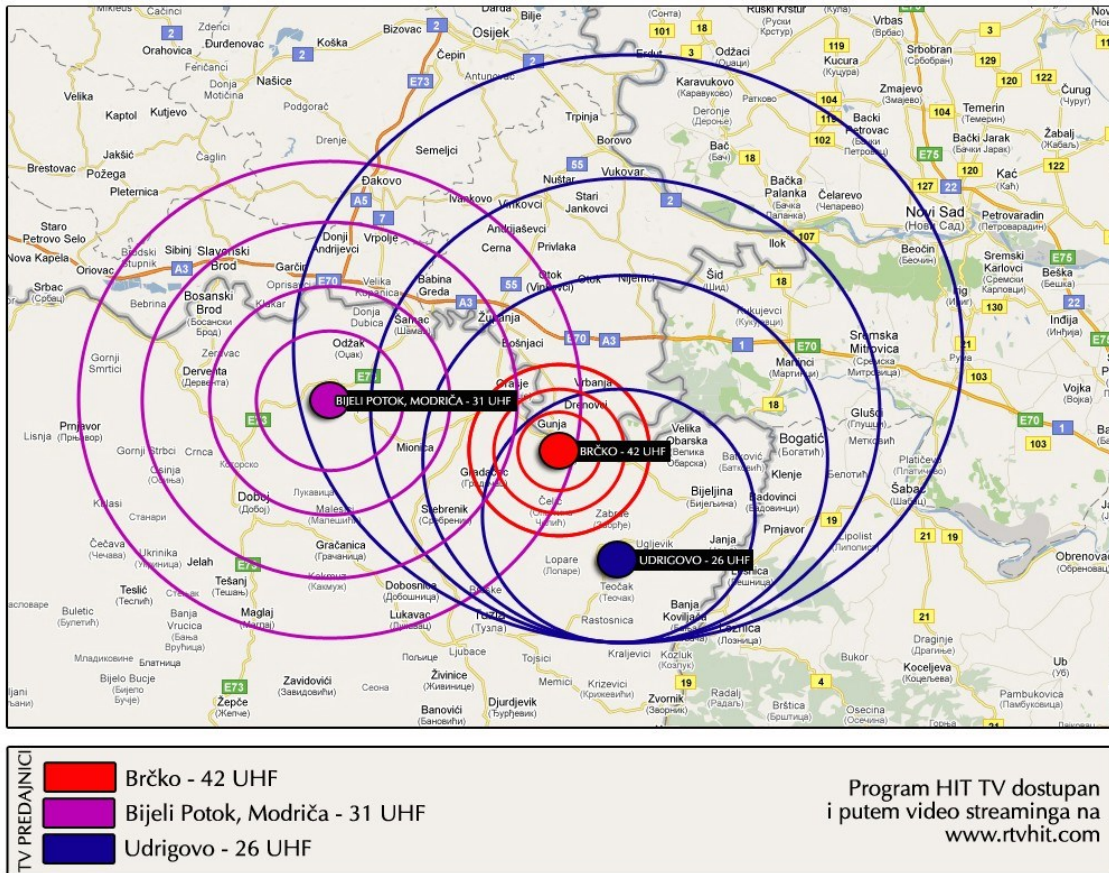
BIJELI POTOK, MODRIČA - 31 UHF

BRČKO - 42 UHF

UDRIGOVO - 26 UHF

Mikleuš, Orahovica, Đurđenovac, Koška, Bizovac, Osijek, Darda, Bilje, Čepin, Antunovac, Našice, Feričanci, Donja Motičina, Velika, Kaptol, Jakšić, Požega, Brestovac, Pleternica, Čaglin, Dakovo, Semeljci, Trpinja, Borovo, Vukovar, Nuštar, Vinkovci, Stari Jankovci, Ivankovo, Andrijaševci, Privlaka, Cerna, Otok, Nijemci, Šid, Ilok, Staro Petrovo Selo, Nova Kapela, Oriovac, Sibinj, Slavonski Brod, Garčin, Donji Andrijevci, Vrpolje, Babina Greda, Županja, Srbac, Bebrina, Bosanski Brod, Klakar, Oprisavci, Velika Kopanica, Donja Dubica, Šamac, Odžak, Bošnjaci, Gornji Smrtici, Derventa, Prnjavor, Lisnja, Gornji Štrbci, Crnca, Osinja, Kulasi, Stanari, Doboj, Modriča, Miolnica, Orašje, Urbanja, Drenovci, Gunja, Gradačac, Srebrenik, Čelić, Zabrđe, Velika Obarska, Bijeljina, Janja, Lopare, Ugljevik, Teočak, Čečava, Ukrinika, Jelah, Tešanj, Teslić, Buletić, Banja Vrucica, Maglaj, Gračanica, Dobosnica, Lukavac, Tuzla, Rastosnica, Banja Koviljača, Loznica, Bijelo Bucje, Žepče, Zavidovići, Živinice, Ljubace, Tojsici, Memici, Kraljevici, Djurdjevik, Banovići, Kozluk, Zvornik, Radalj, Brštica, Osecina, Bukor, Koceljeva, Draginje, Pambukovica, Ub, Obrenovac, Šabac, Lipolist, Prnjavor, Badovinci, Klenje, Bogatić, Glušci, Metković, Sremska Mitrovica, Martinci, Kukujevci, Ruma, Inđija, Vojka, Sremski Karlovci, Beška, Novi Sad, Beočin, Petrovaradin, Bačka Palanka, Čelarevo, Bački Petrovac, Bački Jarak, Kać, Temerin, Žabalj, Čurug, Zmajevo, Srbobran, Vrbas, Kucura, Ruski Krstur, Odžaci, Sonta, Erdut, Karavukovo, Deronje, Ratkovo, Bač, Backi

Program HIT TV dostupan i putem video streaminga na www.rtvhit.com

TV PREDAJNICI
Brčko - 42 UHF
Bijeli Potok, Modriča - 31 UHF
Udrigovo - 26 UHF